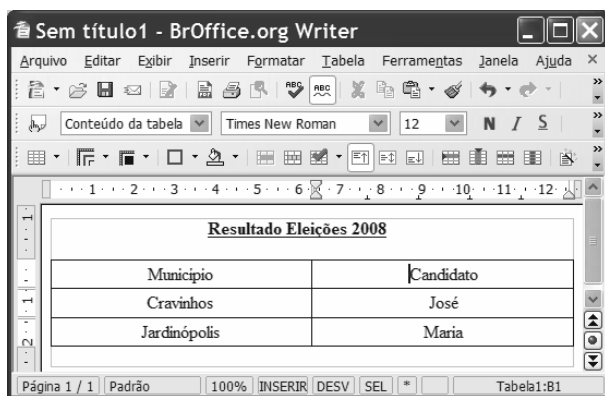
Sem título1 - BrOffice.org Writer

Arquivo Editar Exibir Inserir Formatar Tabela Ferramentas Janela Ajuda

Conteúdo da tabela | Times New Roman | 12 | N I S

1 2 3 4 5 6 7 8 9 10 11 12

Resultado Eleições 2008

| Município | Candidato |
|---|---|
| Cravinhos | José |
| Jardinópolis | Maria |

Página 1 / 1 | Padrão | 100% | INSERIR | DESV | SEL | * | Tabela1:B1